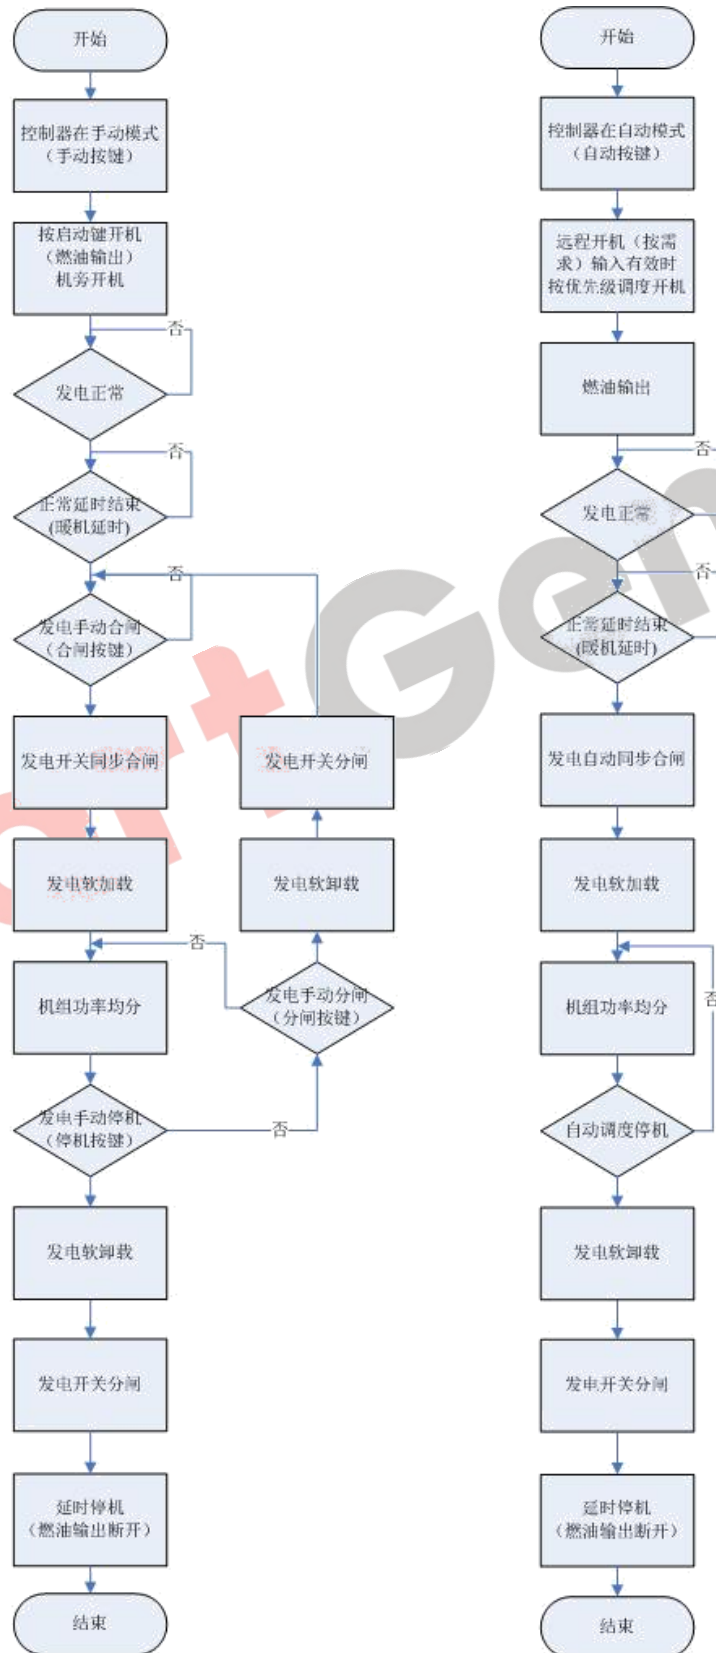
开始

控制器在手动模式（手动按键）

按启动键开机（燃油输出）机旁开机

否

发电正常

否

正常延时结束(暖机延时)

否

发电手动合闸（合闸按键）

发电开关同步合闸

发电开关分闸

发电软加载

发电软卸载

否

机组功率均分

发电手动分闸（分闸按键）

发电手动停机（停机按键）

否

发电软卸载

发电开关分闸

延时停机（燃油输出断开）

结束

开始

控制器在自动模式（自动按键）

远程开机（按需求）输入有效时按优先级调度开机

燃油输出

否

发电正常

否

正常延时结束(暖机延时)

发电自动同步合闸

发电软加载

机组功率均分

否

自动调度停机

发电软卸载

发电开关分闸

延时停机（燃油输出断开）

结束

Gen